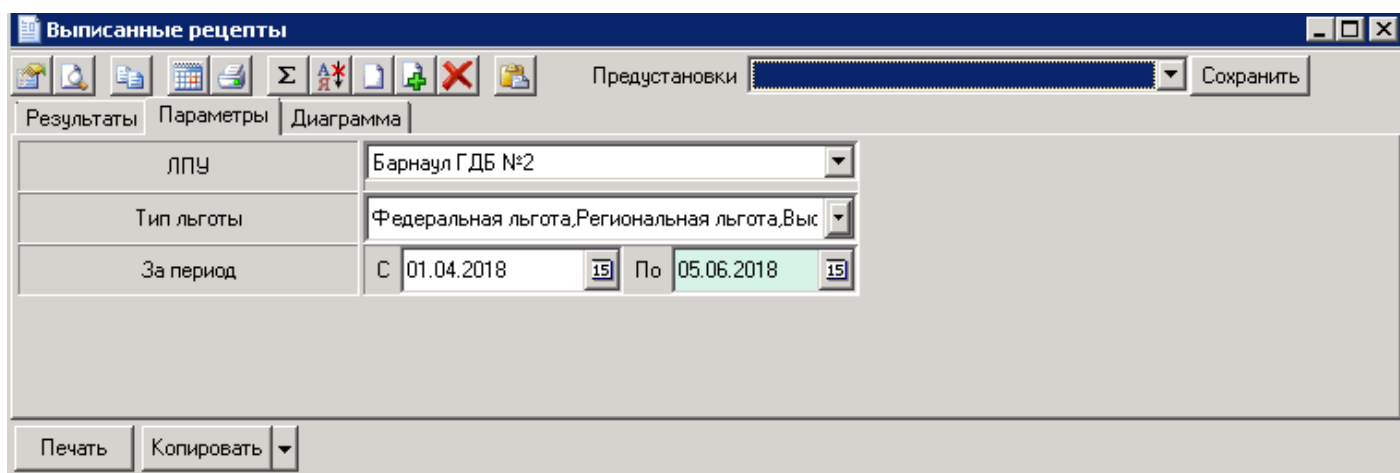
Выписанные рецепты

Σ

Предустановки

Сохранить

Результаты

Параметры

Диаграмма

| ЛПУ | Барнаул ГДБ №2 |
|---|---|
| Тип льготы | Федеральная льгота,Региональная льгота,Выс |
| За период | С 01.04.2018 15 По 05.06.2018 15 |

Печать

Копировать